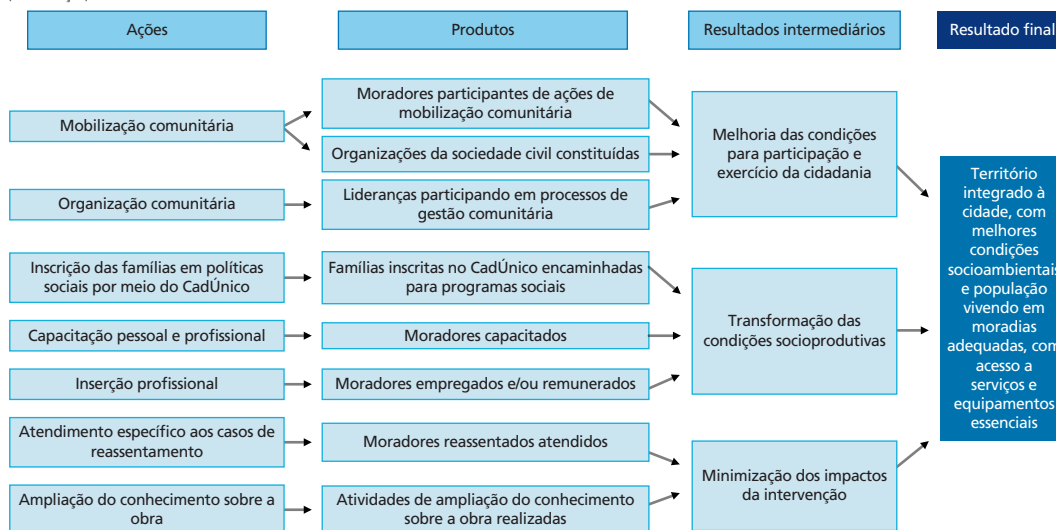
Ações

Produtos

Resultados intermediários

Resultado final

Mobilização comunitária

Moradores participantes de ações de mobilização comunitária

Organizações da sociedade civil constituídas

Organização comunitária

Lideranças participando em processos de gestão comunitária

Melhoria das condições para participação e exercício da cidadania

Inscrição das famílias em políticas sociais por meio do CadÚnico

Famílias inscritas no CadÚnico encaminhadas para programas sociais

Capacitação pessoal e profissional

Moradores capacitados

Inserção profissional

Moradores empregados e/ou remunerados

Transformação das condições socioprodutivas

Atendimento específico aos casos de reassentamento

Moradores reassentados atendidos

Ampliação do conhecimento sobre a obra

Atividades de ampliação do conhecimento sobre a obra realizadas

Minimização dos impactos da intervenção

Território integrado à cidade, com melhores condições socioambientais e população vivendo em moradias adequadas, com acesso a serviços e equipamentos essenciais